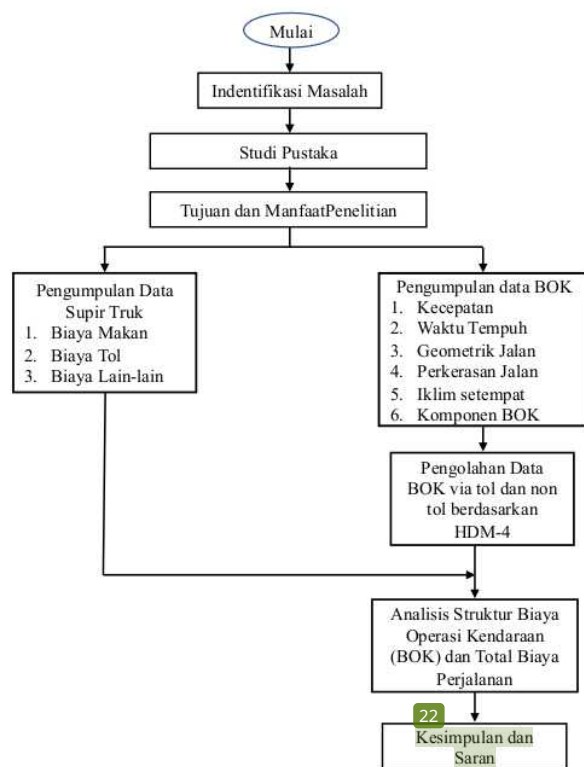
Mulai

Indentifikasi Masalah

Studi Pustaka

Tujuan dan ManfaatPenelitian

Pengumpulan Data Supir Truk
1. Biaya Makan
2. Biaya Tol
3. Biaya Lain-lain

Pengumpulan data BOK
1. Kecepatan
2. Waktu Tempuh
3. Geometrik Jalan
4. Perkerasan Jalan
5. Iklim setempat
6. Komponen BOK

Pengolahan Data BOK via tol dan non tol berdasarkan HDM-4

Analisis Struktur Biaya Operasi Kendaraan (BOK) dan Total Biaya Perjalanan

22

Kesimpulan dan Saran